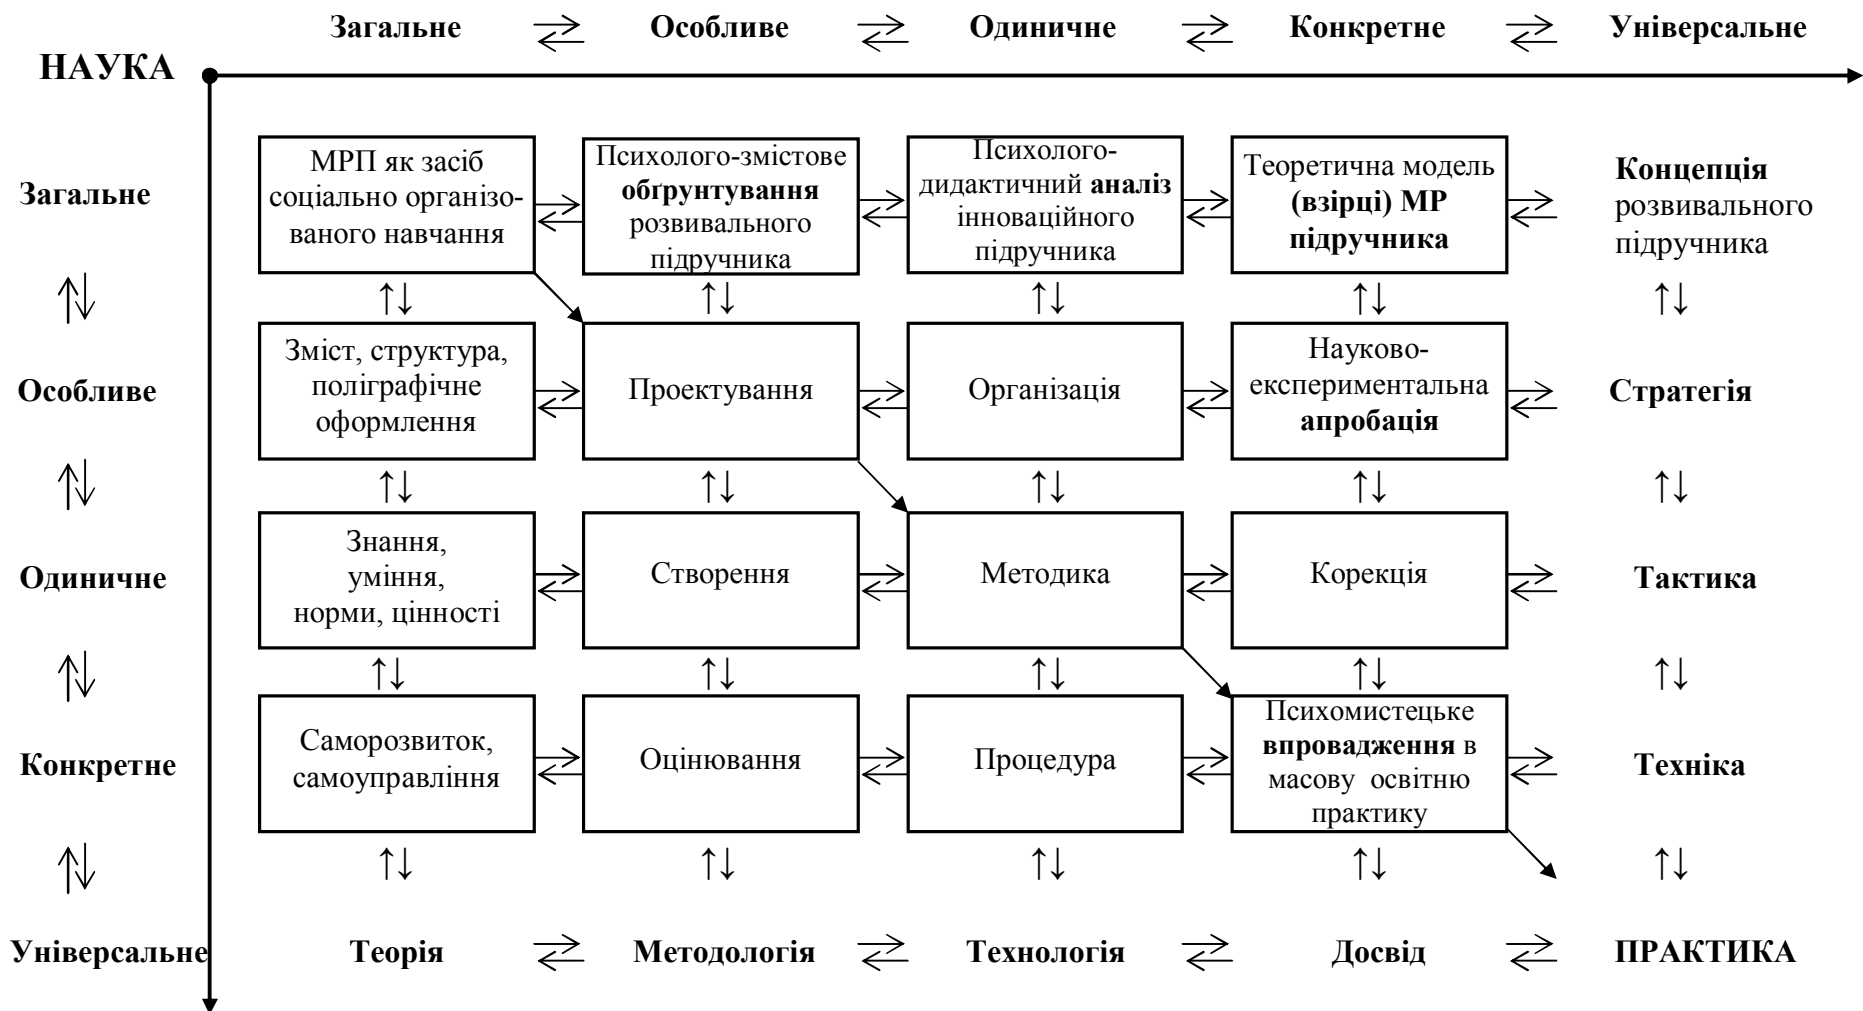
Загальне ⇄ Особливе ⇄ Одиничне ⇄ Конкретне ⇄ Універсальне

НАУКА

| | | | | | |
|---|---|---|---|---|---|
| Загальне | МРП як засіб соціально організованого навчання | Психолого-змістове **обґрунтування** розвивального підручника | Психолого-дидактичний **аналіз** інноваційного підручника | Теоретична модель **(взірці) МР підручника** | **Концепція** розвивального підручника |
| Особливе | Зміст, структура, поліграфічне оформлення | Проектування | Організація | Науково-експериментальна **апробація** | **Стратегія** |
| Одиничне | Знання, уміння, норми, цінності | Створення | Методика | Корекція | **Тактика** |
| Конкретне | Саморозвиток, самоуправління | Оцінювання | Процедура | Психомистецьке **впровадження** в масову освітню практику | **Техніка** |
| Універсальне | **Теорія** | **Методологія** | **Технологія** | **Досвід** | **ПРАКТИКА** |